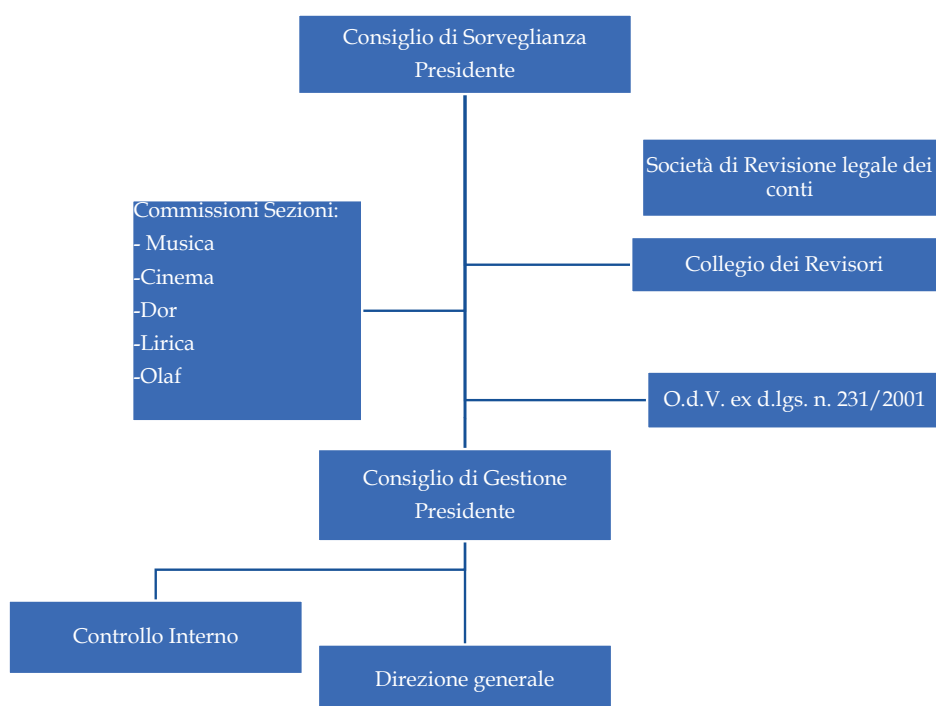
Consiglio di Sorveglianza
Presidente

Società di Revisione legale dei conti

Commissioni Sezioni:
- Musica
-Cinema
-Dor
-Lirica
-Olaf

Collegio dei Revisori

O.d.V. ex d.lgs. n. 231/2001

Consiglio di Gestione
Presidente

Controllo Interno

Direzione generale